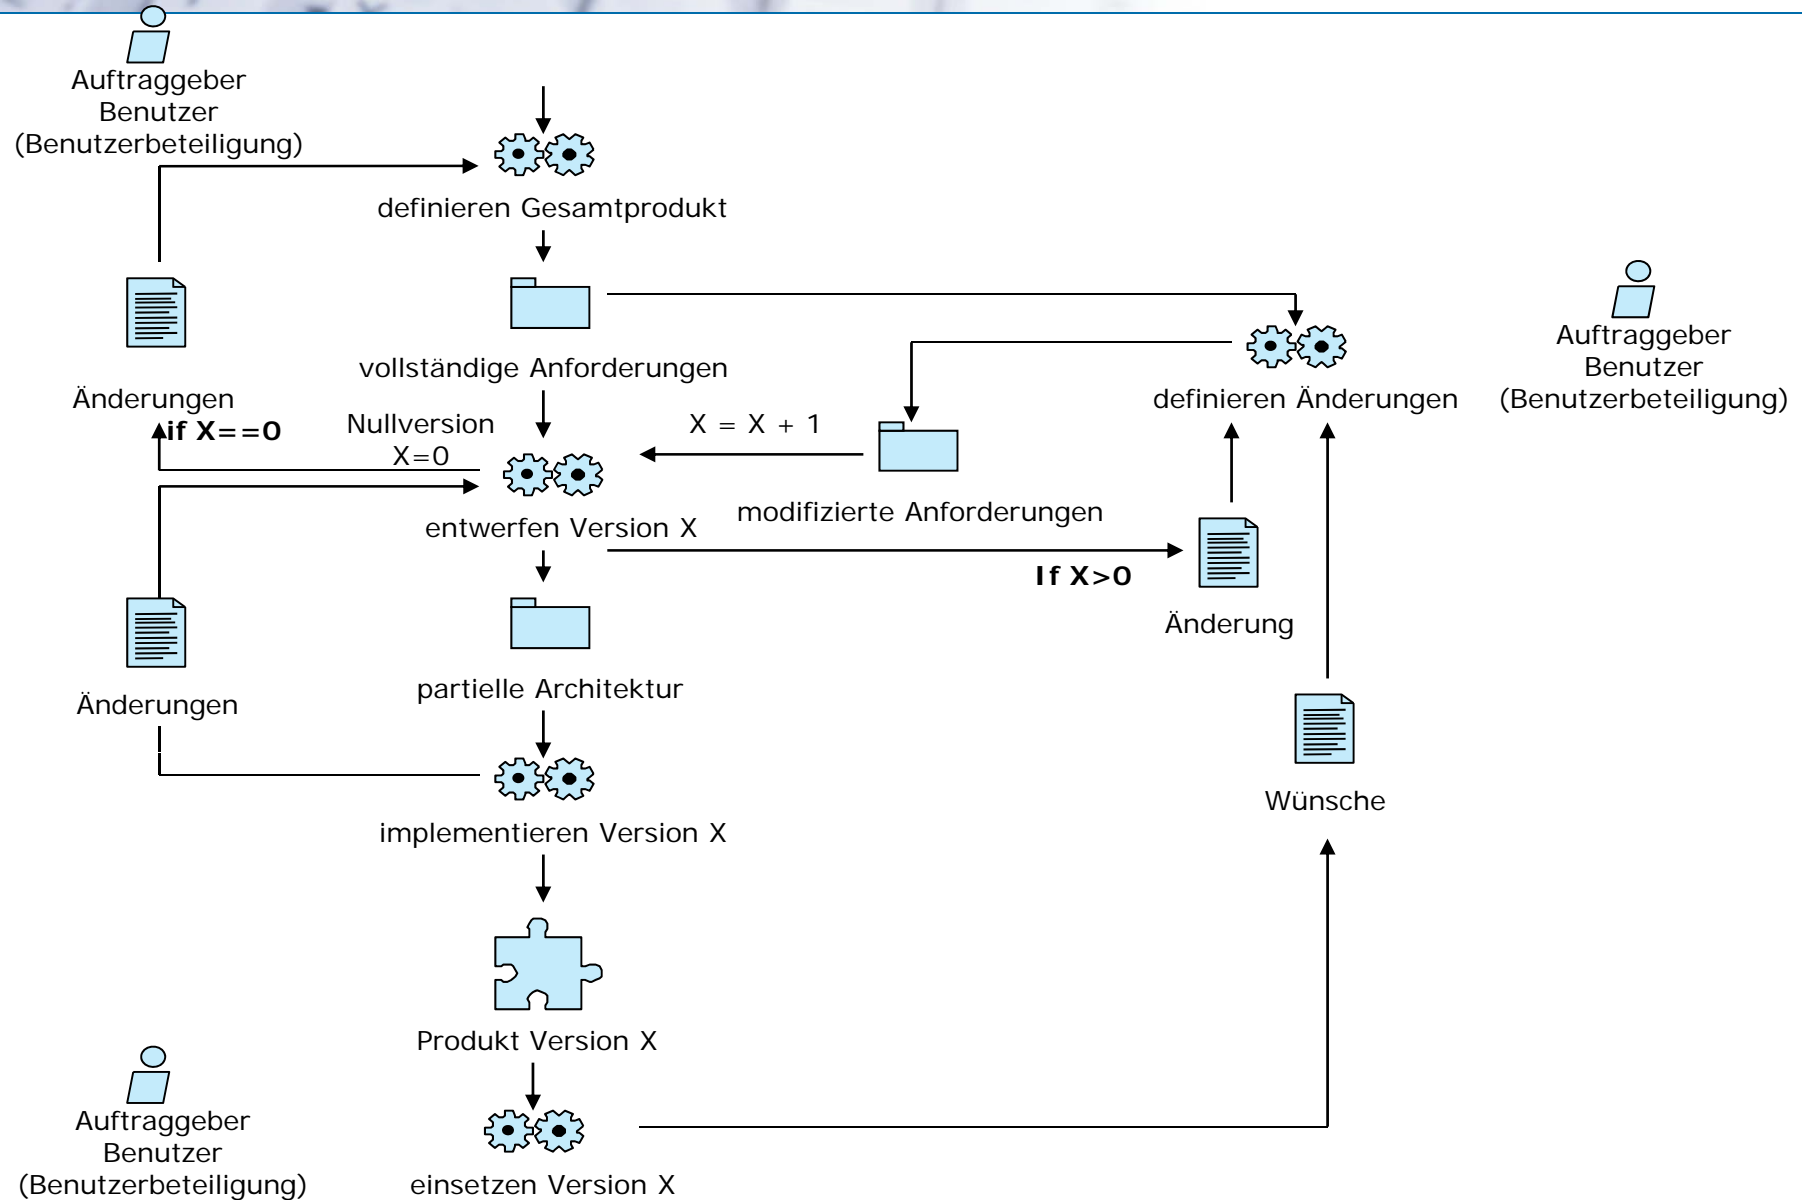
Auftraggeber
Benutzer
(Benutzerbeteiligung)

definieren Gesamtprodukt

Änderungen

vollständige Anforderungen

Auftraggeber
Benutzer
(Benutzerbeteiligung)

definieren Änderungen

if X==0

Nullversion
X=0

X = X + 1

modifizierte Anforderungen

entwerfen Version X

If X>0

Änderung

Änderungen

partielle Architektur

implementieren Version X

Wünsche

Produkt Version X

Auftraggeber
Benutzer
(Benutzerbeteiligung)

einsetzen Version X